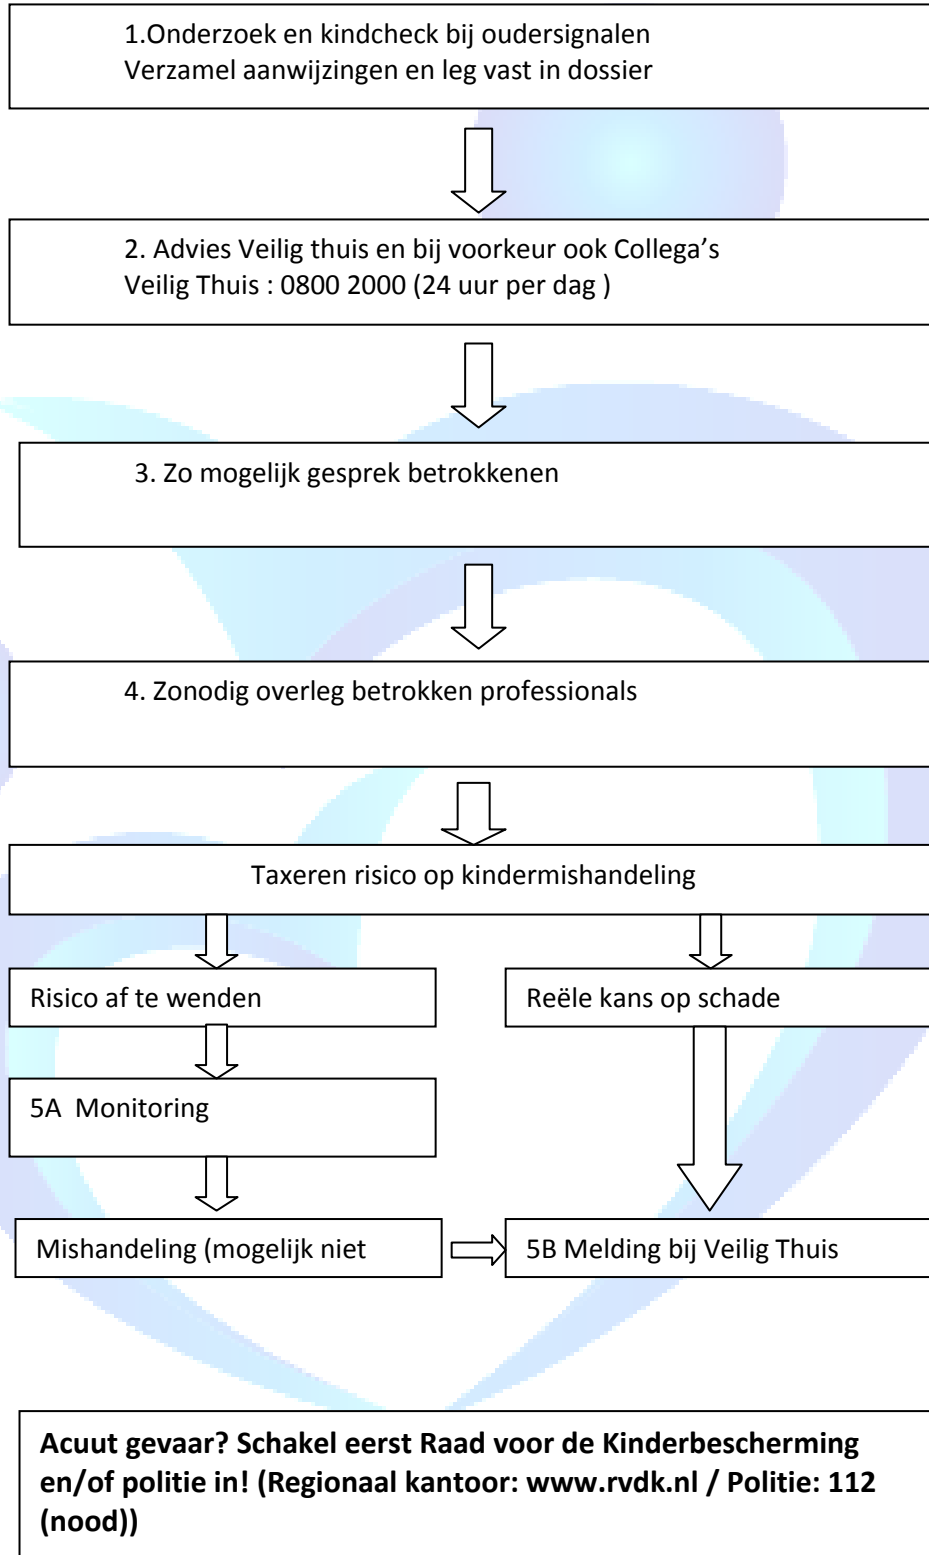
1.Onderzoek en kindcheck bij oudersignalen
Verzamel aanwijzingen en leg vast in dossier

2. Advies Veilig thuis en bij voorkeur ook Collega's
Veilig Thuis : 0800 2000 (24 uur per dag )

3. Zo mogelijk gesprek betrokkenen

4. Zonodig overleg betrokken professionals

Taxeren risico op kindermishandeling

Risico af te wenden

Reële kans op schade

5A Monitoring

Mishandeling (mogelijk niet

5B Melding bij Veilig Thuis

**Acuut gevaar? Schakel eerst Raad voor de Kinderbescherming en/of politie in! (Regionaal kantoor: www.rvdk.nl / Politie: 112 (nood))**